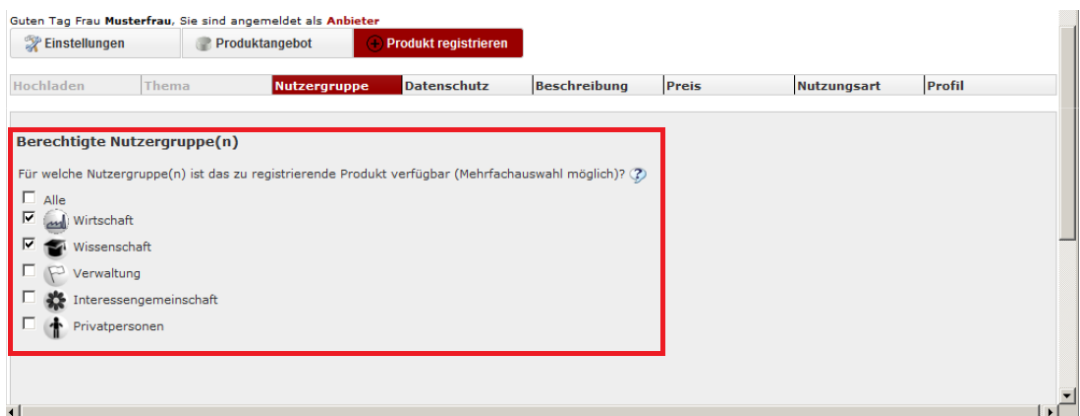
Guten Tag Frau **Musterfrau**, Sie sind angemeldet als **Anbieter**

Einstellungen | Produktangebot | Produkt registrieren

| Hochladen | Thema | Nutzergruppe | Datenschutz | Beschreibung | Preis | Nutzungsart | Profil |
|---|---|---|---|---|---|---|---|

**Berechtigte Nutzergruppe(n)**

Für welche Nutzergruppe(n) ist das zu registrierende Produkt verfügbar (Mehrfachauswahl möglich)? ?

☐ Alle
☑ Wirtschaft
☑ Wissenschaft
☐ Verwaltung
☐ Interessengemeinschaft
☐ Privatpersonen